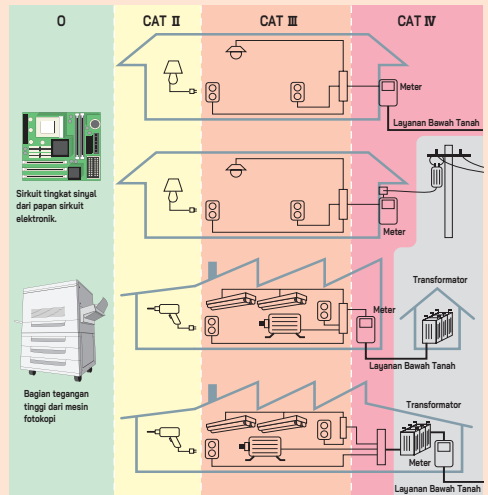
O

CAT Ⅱ

CAT Ⅲ

CAT Ⅳ

Meter

Layanan Bawah Tanah

Sirkuit tingkat sinyal dari papan sirkuit elektronik.

Meter

Transformator

Meter

Layanan Bawah Tanah

Bagian tegangan tinggi dari mesin fotokopi

Transformator

Meter

Layanan Bawah Tanah